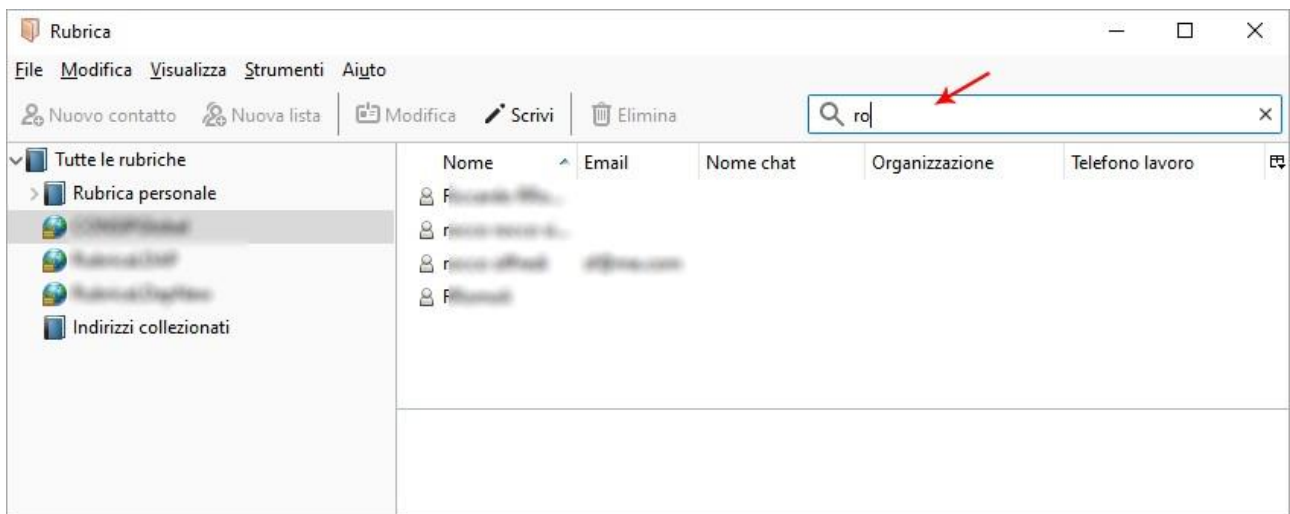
Rubrica

File Modifica Visualizza Strumenti Aiuto

Nuovo contatto Nuova lista Modifica Scrivi Elimina

ro

Tutte le rubriche
Rubrica personale
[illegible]
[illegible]
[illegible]
Indirizzi collezionati

| Nome | Email | Nome chat | Organizzazione | Telefono lavoro |
|---|---|---|---|---|
| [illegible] | | | | |
| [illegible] | | | | |
| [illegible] | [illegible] | | | |
| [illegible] | | | | |